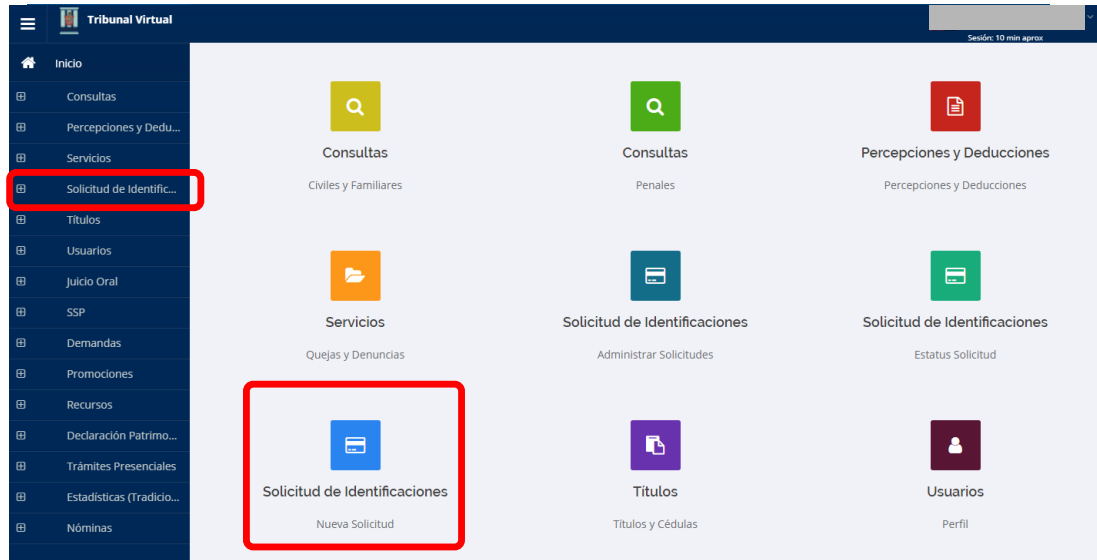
Tribunal Virtual

Sesión: 10 min aprox

Inicio

Consultas

Percepciones y Dedu...

Servicios

Solicitud de Identific...

Títulos

Usuarios

Juicio Oral

SSP

Demandas

Promociones

Recursos

Declaración Patrimo...

Trámites Presenciales

Estadísticas (Tradicio...

Nóminas

Consultas

Civiles y Familiares

Consultas

Penales

Percepciones y Deducciones

Percepciones y Deducciones

Servicios

Quejas y Denuncias

Solicitud de Identificaciones

Administrar Solicitudes

Solicitud de Identificaciones

Estatus Solicitud

Solicitud de Identificaciones

Nueva Solicitud

Títulos

Títulos y Cédulas

Usuarios

Perfil